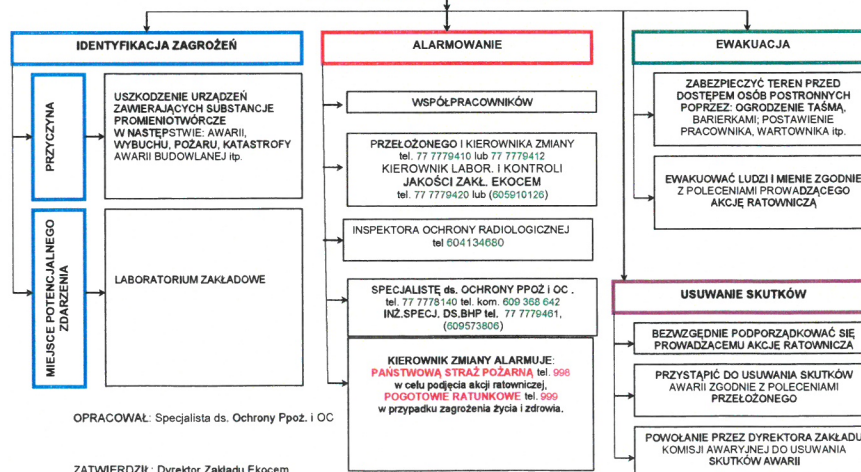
IDENTYFIKACJA ZAGROŻEŃ

PRZYCZYNA

USZKODZENIE URZĄDZEŃ ZAWIERAJĄCYCH SUBSTANCJE PROMIENIOTWÓRCZE W NASTĘPSTWIE: AWARII, WYBUCHU, POŻARU, KATASTROFY AWARII BUDOWLANEJ itp.

MIEJSCE POTENCJALNEGO ZDARZENIA

LABORATORIUM ZAKŁADOWE

OPRACOWAŁ: Specjalista ds. Ochrony Ppoż. i OC

ZATWIERDZIŁ: Dyrektor Zakładu Ekocem

ALARMOWANIE

WSPÓŁPRACOWNIKÓW

PRZEŁOŻONEGO I KIEROWNIKA ZMIANY tel. 77 7779410 lub 77 7779412 KIEROWNIK LABOR. I KONTROLI JAKOŚCI ZAKŁ. EKOCEM tel. 77 7779420 lub (605910126)

INSPEKTORA OCHRONY RADIOLOGICZNEJ tel 604134680

SPECJALISTĘ ds. OCHRONY PPOŻ i OC . tel. 77 7778140 tel. kom. 609 368 642 INŻ.SPECJ. DS.BHP tel. 77 7779461, (609573806)

KIEROWNIK ZMIANY ALARMUJE: PAŃSTWOWĄ STRAŻ POŻARNĄ tel. 998 w celu podjęcia akcji ratowniczej, POGOTOWIE RATUNKOWE tel. 999 w przypadku zagrożenia życia i zdrowia.

EWAKUACJA

ZABEZPIECZYĆ TEREN PRZED DOSTĘPEM OSÓB POSTRONNYCH POPRZEZ: OGRODZENIE TAŚMĄ, BARIERKAMI; POSTAWIENIE PRACOWNIKA, WARTOWNIKA itp.

EWAKUOWAĆ LUDZI I MIENIE ZGODNIE Z POLECENIAMI PROWADZĄCEGO AKCJĘ RATOWNICZĄ

USUWANIE SKUTKÓW

BEZWZGLĘDNIE PODPORZĄDKOWAĆ SIĘ PROWADZĄCEMU AKCJĘ RATOWNICZA

PRZYSTĄPIĆ DO USUWANIA SKUTKÓW AWARII ZGODNIE Z POLECENIAMI PRZEŁOŻONEGO

POWOŁANIE PRZEZ DYREKTORA ZAKŁADU KOMISJI AWARYJNEJ DO USUWANIA SKUTKÓW AWARII